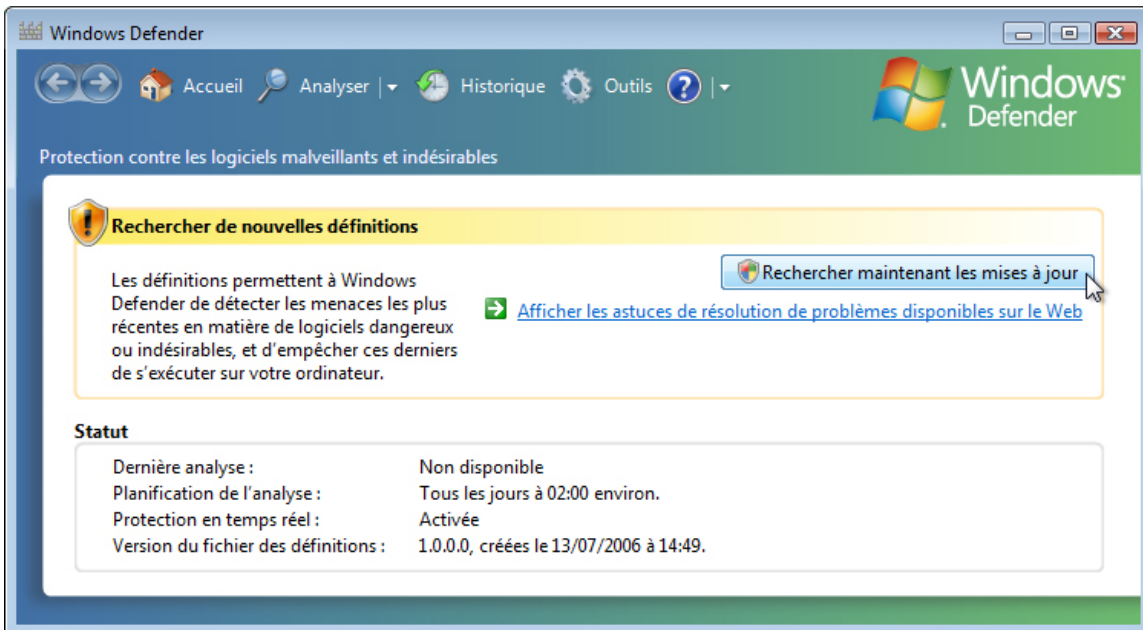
Windows Defender

Accueil Analyser Historique Outils

Windows Defender

Protection contre les logiciels malveillants et indésirables

Rechercher de nouvelles définitions

Les définitions permettent à Windows Defender de détecter les menaces les plus récentes en matière de logiciels dangereux ou indésirables, et d'empêcher ces derniers de s'exécuter sur votre ordinateur.

Rechercher maintenant les mises à jour

Afficher les astuces de résolution de problèmes disponibles sur le Web

Statut

| | |
|---|---|
| Dernière analyse : | Non disponible |
| Planification de l'analyse : | Tous les jours à 02:00 environ. |
| Protection en temps réel : | Activée |
| Version du fichier des définitions : | 1.0.0.0, créées le 13/07/2006 à 14:49. |